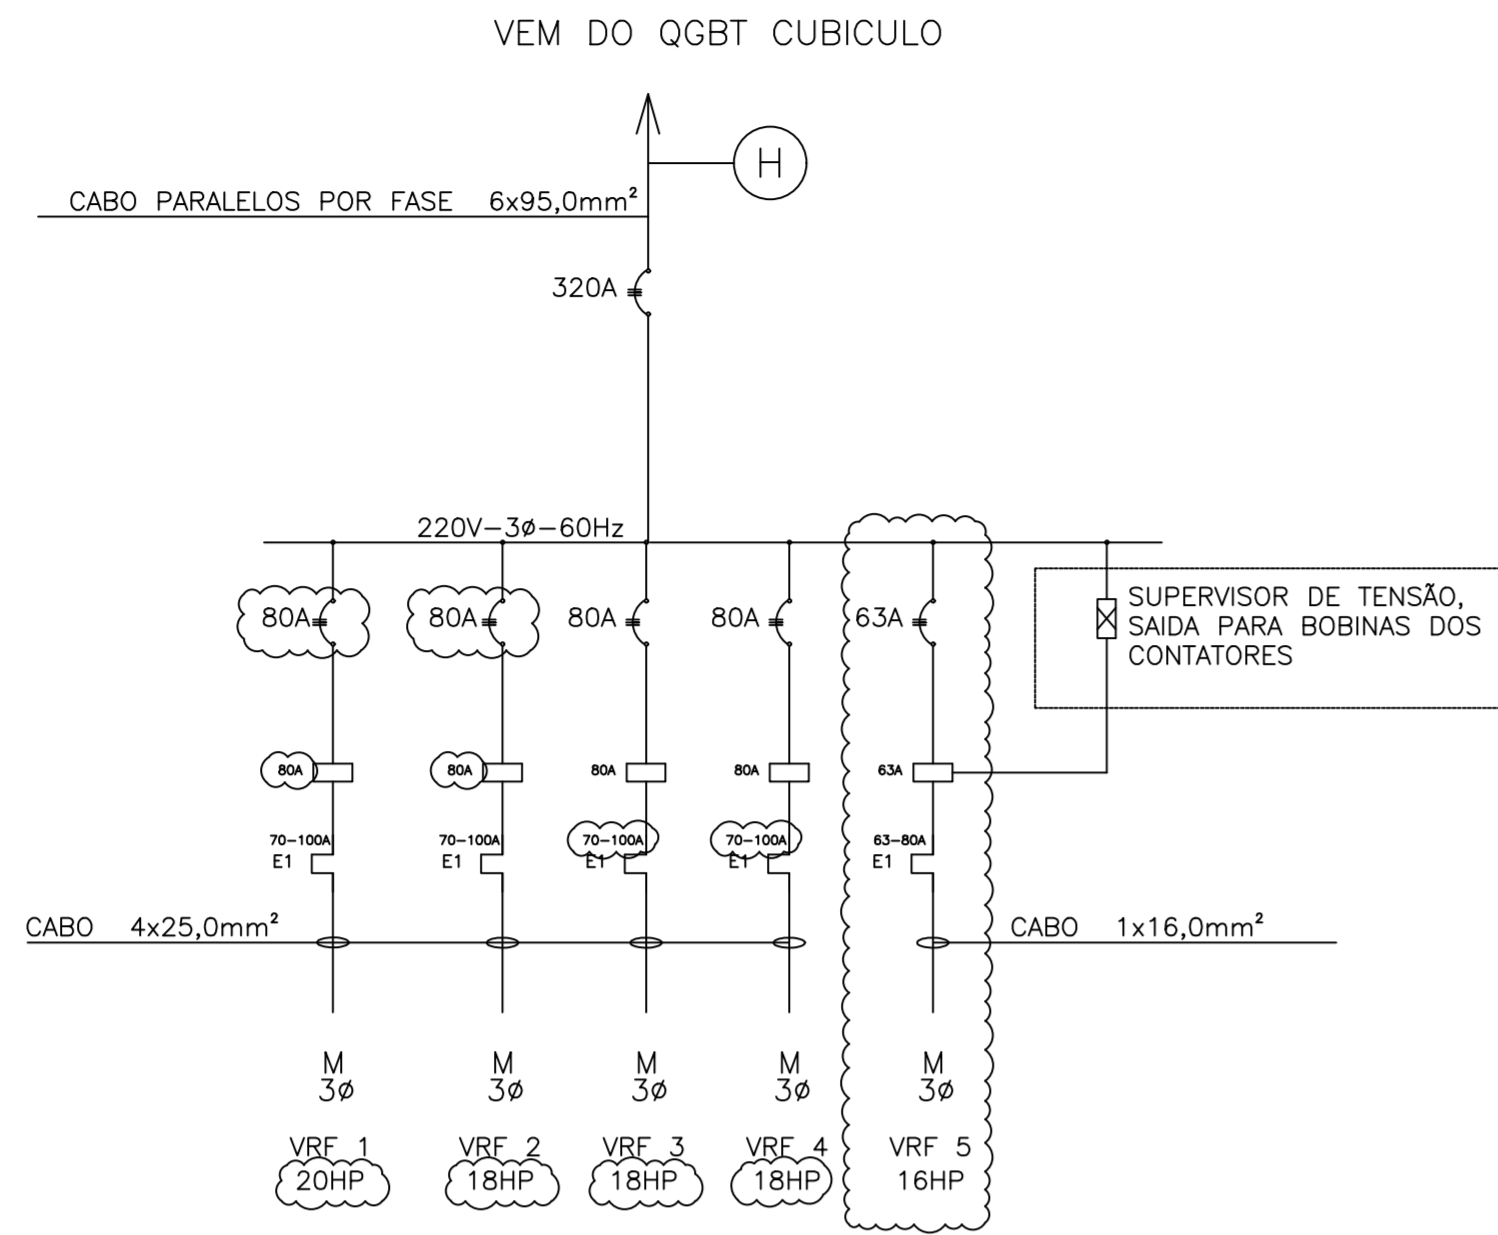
VEM DO QGBT CUBICULO

H

CABO PARALELOS POR FASE 6x95,0mm²

320A

220V–3ø–60Hz

80A
80A
80A
80A
63A

SUPERVISOR DE TENSÃO, SAIDA PARA BOBINAS DOS CONTATORES

80A
80A
80A
80A
63A

70–100A
E1
70–100A
E1
70–100A
E1
70–100A
E1
63–80A
E1

CABO 4x25,0mm²

CABO 1x16,0mm²

M
3ø

VRF 1
20HP

M
3ø

VRF 2
18HP

M
3ø

VRF 3
18HP

M
3ø

VRF 4
18HP

M
3ø

VRF 5
16HP